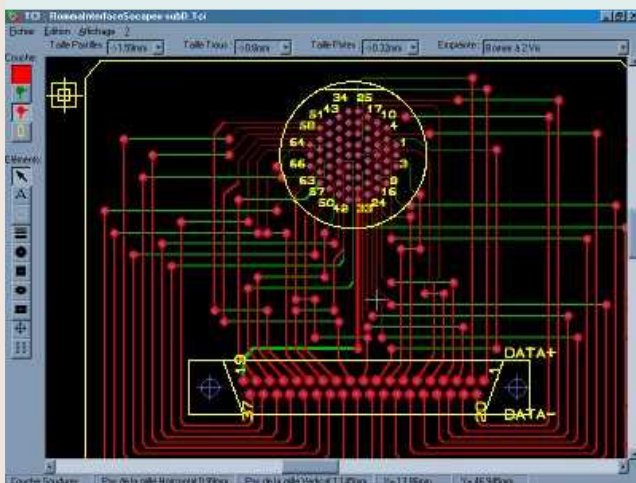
TCI - RomnaInterfaceSocapex-subD.Tci
Fichier Edition Affichage ?
Taille Pastilles : 1.59mm
Taille Trous : 0.8mm
Taille Pistes : 0.32mm
Espacement : Bornier à 2.5V
Couche
Eléments
34 35
51 13 17 10
58 4
64 1
66 3
63 9
57 16
50 42 33 24
19
1
DATA+
37
20
DATA-
Couche Soudure
Pas de la grille Horizontal 0.85mm
Pas de la grille Vertical 1.27mm
X= 17.85mm
Y= 45.38mm